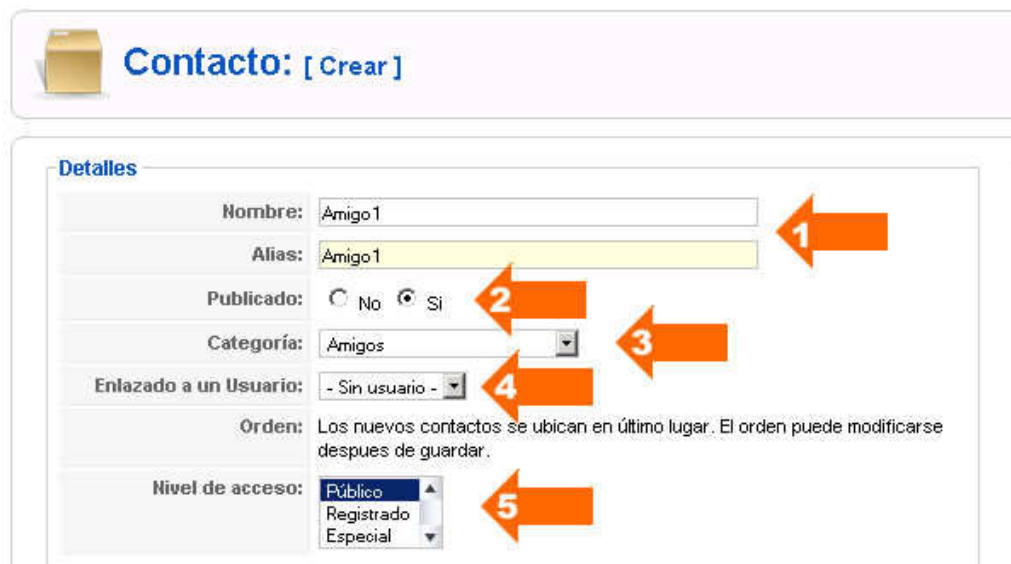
Contacto: [ Crear ]

Detalles

| | |
|---|---|
| Nombre: | Amigo1 |
| Alias: | Amigo1 |
| Publicado: | No Si |
| Categoría: | Amigos |
| Enlazado a un Usuario: | - Sin usuario - |
| Orden: | Los nuevos contactos se ubican en último lugar. El orden puede modificarse despues de guardar. |
| Nivel de acceso: | Público Registrado Especial |

1

2

3

4

5